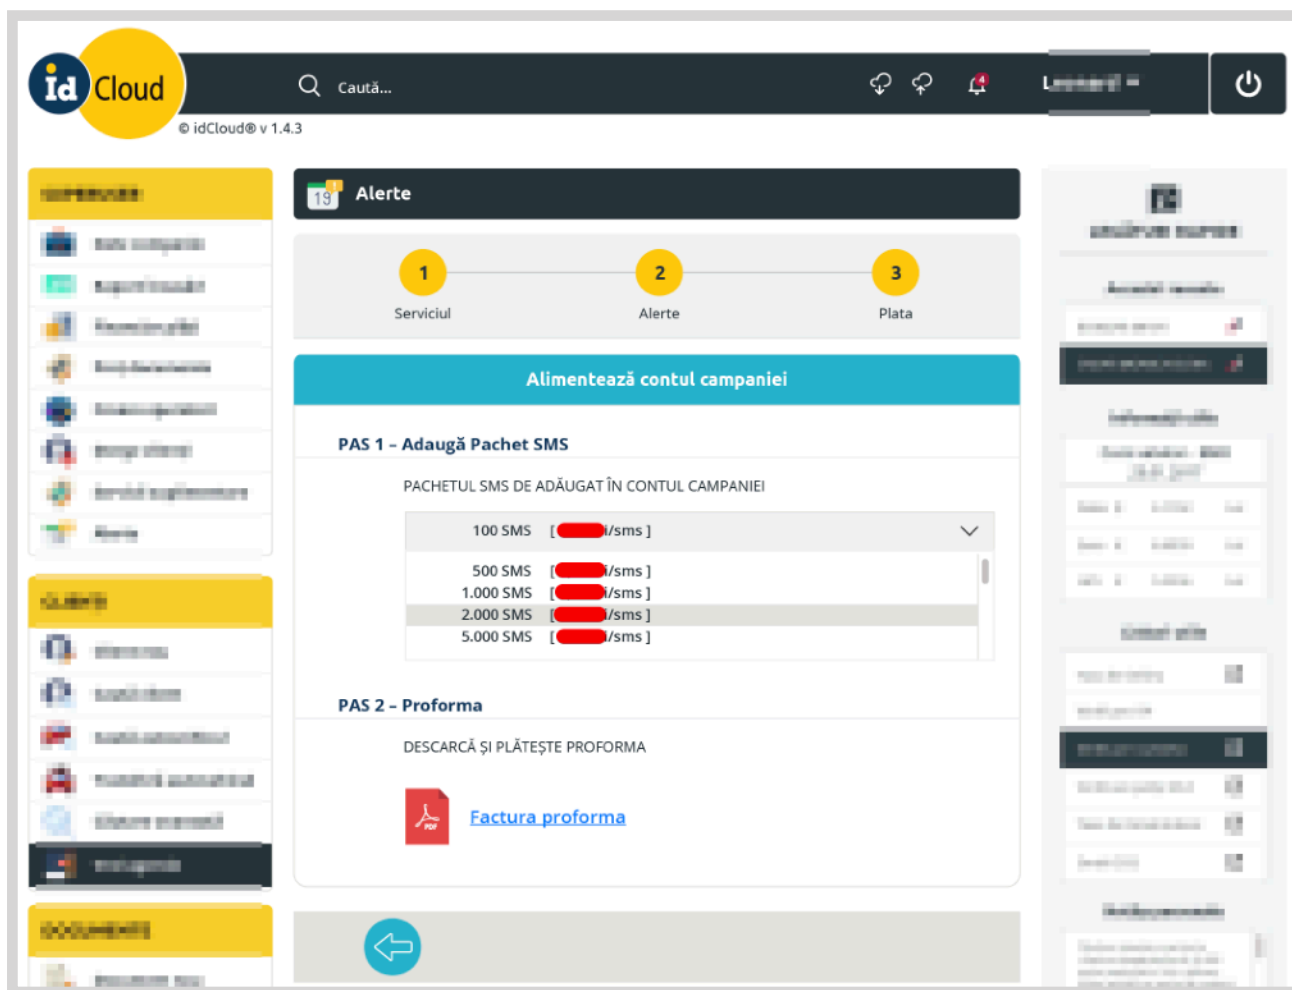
id Cloud

Caută...

© idCloud® v 1.4.3

19 Alerte

1 Serviciul

2 Alerte

3 Plata

Alimentează contul campaniei

PAS 1 – Adaugă Pachet SMS

PACHETUL SMS DE ADĂUGAT ÎN CONTUL CAMPANIEI

100 SMS [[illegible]i/sms ]

500 SMS [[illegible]i/sms ]
1.000 SMS [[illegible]i/sms ]
2.000 SMS [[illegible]i/sms ]
5.000 SMS [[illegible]i/sms ]

PAS 2 – Proforma

DESCARCĂ ȘI PLĂTEȘTE PROFORMA

PDF

Factura proforma